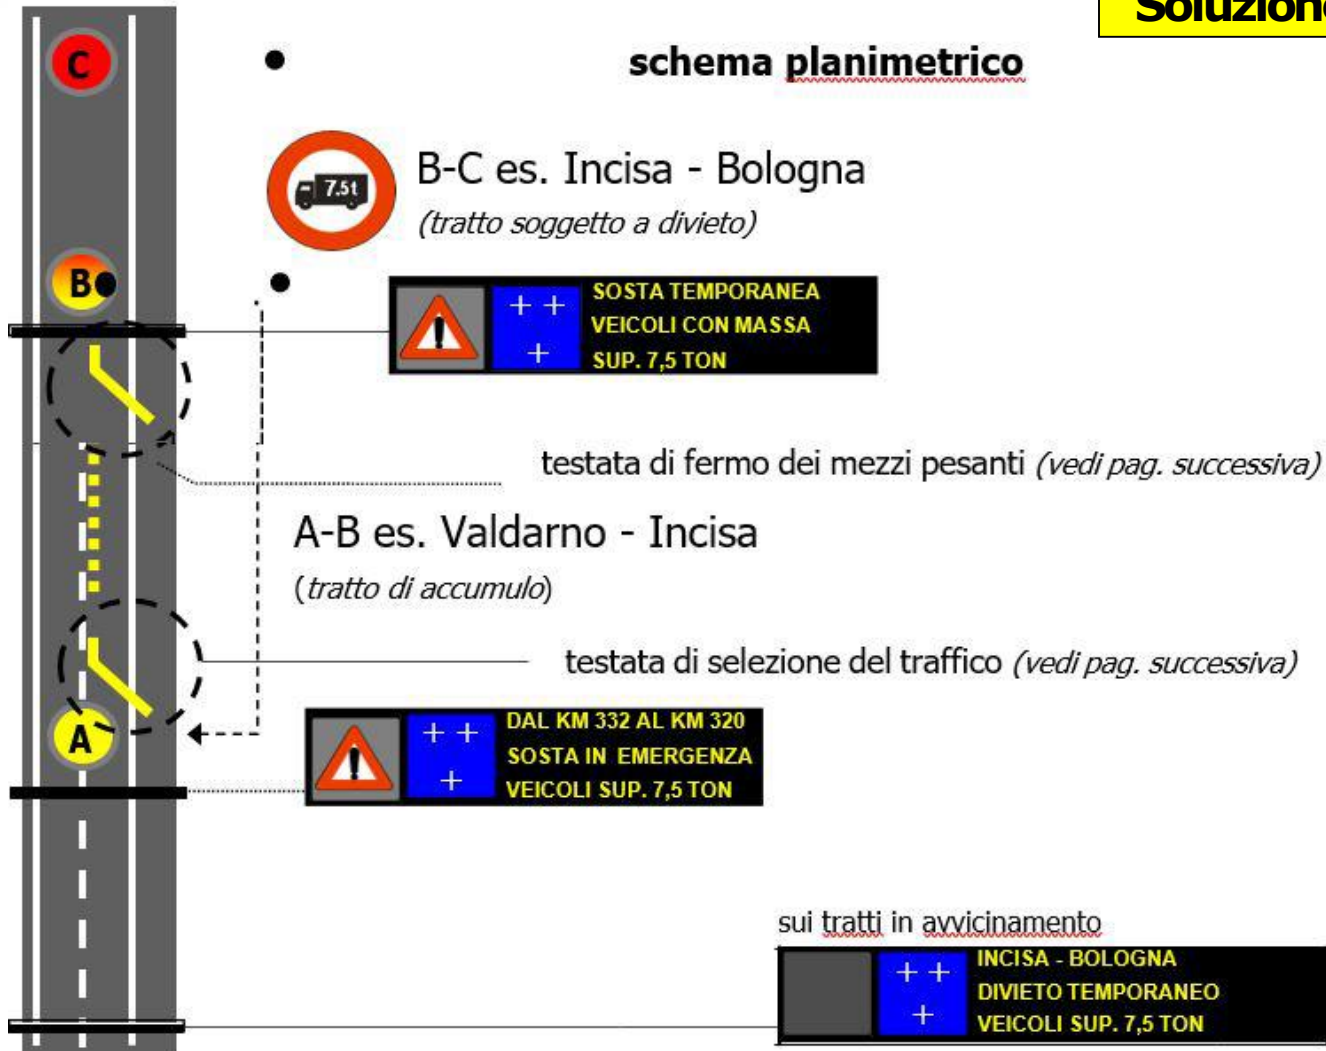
Soluzion

C

schema planimetrico

7.5t

B-C es. Incisa - Bologna
(tratto soggetto a divieto)

B

+ +
+

SOSTA TEMPORANEA
VEICOLI CON MASSA
SUP. 7,5 TON

testata di fermo dei mezzi pesanti (vedi pag. successiva)

A-B es. Valdarno - Incisa
(tratto di accumulo)

testata di selezione del traffico (vedi pag. successiva)

A

+ +
+

DAL KM 332 AL KM 320
SOSTA IN EMERGENZA
VEICOLI SUP. 7,5 TON

sui tratti in avvicinamento

+ +
+

INCISA - BOLOGNA
DIVIETO TEMPORANEO
VEICOLI SUP. 7,5 TON